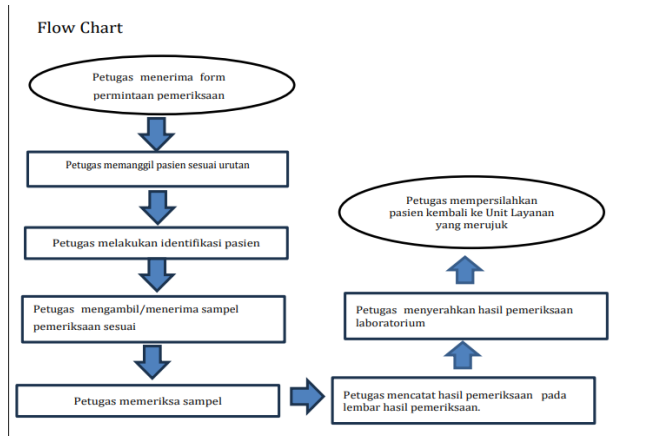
Flow Chart

Petugas menerima form permintaan pemeriksaan

Petugas memanggil pasien sesuai urutan

Petugas melakukan identifikasi pasien

Petugas mengambil/menerima sampel pemeriksaan sesuai

Petugas memeriksa sampel

Petugas mencatat hasil pemeriksaan pada lembar hasil pemeriksaan.

Petugas menyerahkan hasil pemeriksaan laboratorium

Petugas mempersilahkan pasien kembali ke Unit Layanan yang merujuk